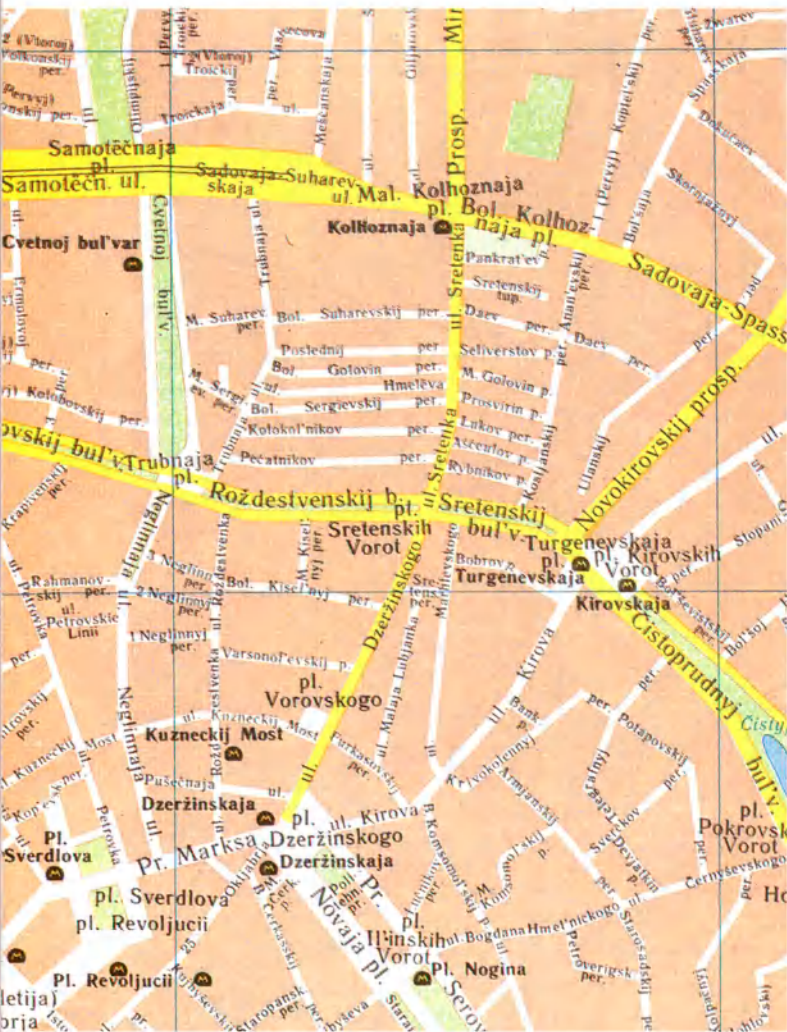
2 (Vtoroj) Volkonskij per.
(Pervyj) onskij per.
1 (Pervyj) Troickij
2 (Vtoroj) Troickij
Troickaja ul.
Meščanskaja
Samotečnaja pl.
Samotečn. ul.
Sadovaja-Suharevskaja
ul. Mal. Kolhoznaja
pl. Bol. Kolhoznaja pl.
Sadovaja-Spass
Prosp. Mir
Kolhoznaja
Cvetnoj bul'var
Cvetnoj bul'v.
Trubnaja ul.
Pankrat'evs
Sretenskij tup.
Daev per.
Daev per.
M. Suharev. per.
Bol. Suharevskij per.
Poslednij per.
Seliverstov p.
Bol. Golovin per.
M. Golovin p.
Hmelëva
Prosvirin p.
M. Sergiev. per.
Bol. Sergievskij per.
Lukov per.
Kolokol'nikov per.
Ascetulov p.
Pečatnikov per.
Rybnikov p.
Kostjanskij
Ananevskij
Ulanskij
Novokirovskij prosp.
Kolobovskij per.
ovskij bul'v.
Trubnaja pl.
Roždestvenskij b.
pl. Sretenskij bul'v.
ul. Sretenka
Sretenskih Vorot
Turgenevskaja pl.
pl. Kirovskih Vorot
Turgenevskaja
Kirovskaja
Bobrov p.
Karpivenskij per.
Neglinnaja
Rahmanovskij per.
ul. Petrovskie Linii
3 Neglinnyj per.
2 Neglinnyj per.
1 Neglinnyj per.
Bol. Kiselnyj per.
M. Kiselnyj per.
Sretenskij
Varsonof'evskij p.
pl. Vorovskogo
ul. Dzeržinskogo
Malaja Lubjanka
Myasnickaja
ul. Kirova
Čistoprudnyj bul'v.
Čistyj
Potapovskij per.
Bank. per.
Krivokolennyj per.
Armjanskij per.
Telegrafnyj per.
Sverčkov per.
Pokrovsk Vorot
Ho
Černyševskogo ul.
Kuzneckij Most
ul. Kuzneckij Most
Furkasovskij per.
Neglinnaja ul.
Puščečnaja ul.
Dzeržinskaja
pl. Dzeržinskogo
Pr. Marksa
Dzeržinskaja
pl. Sverdlova
Sverdlova
pl. Sverdlova
pl. Revoljucii
Pl. Revoljucii
Petrovka
Kuzneckij per.
Kop'evskij per.
Oktjabrja
Novaja pl.
pl. Il'inskih Vorot
Pl. Nogina
Serova
ul. Bogdana Hmel'nickogo
Komsomol'skij p.
Lučnikov per.
Devjatkin per.
Starosadskij per.
Petroverigsk per.
Starajansk
Staryj
letija
orja